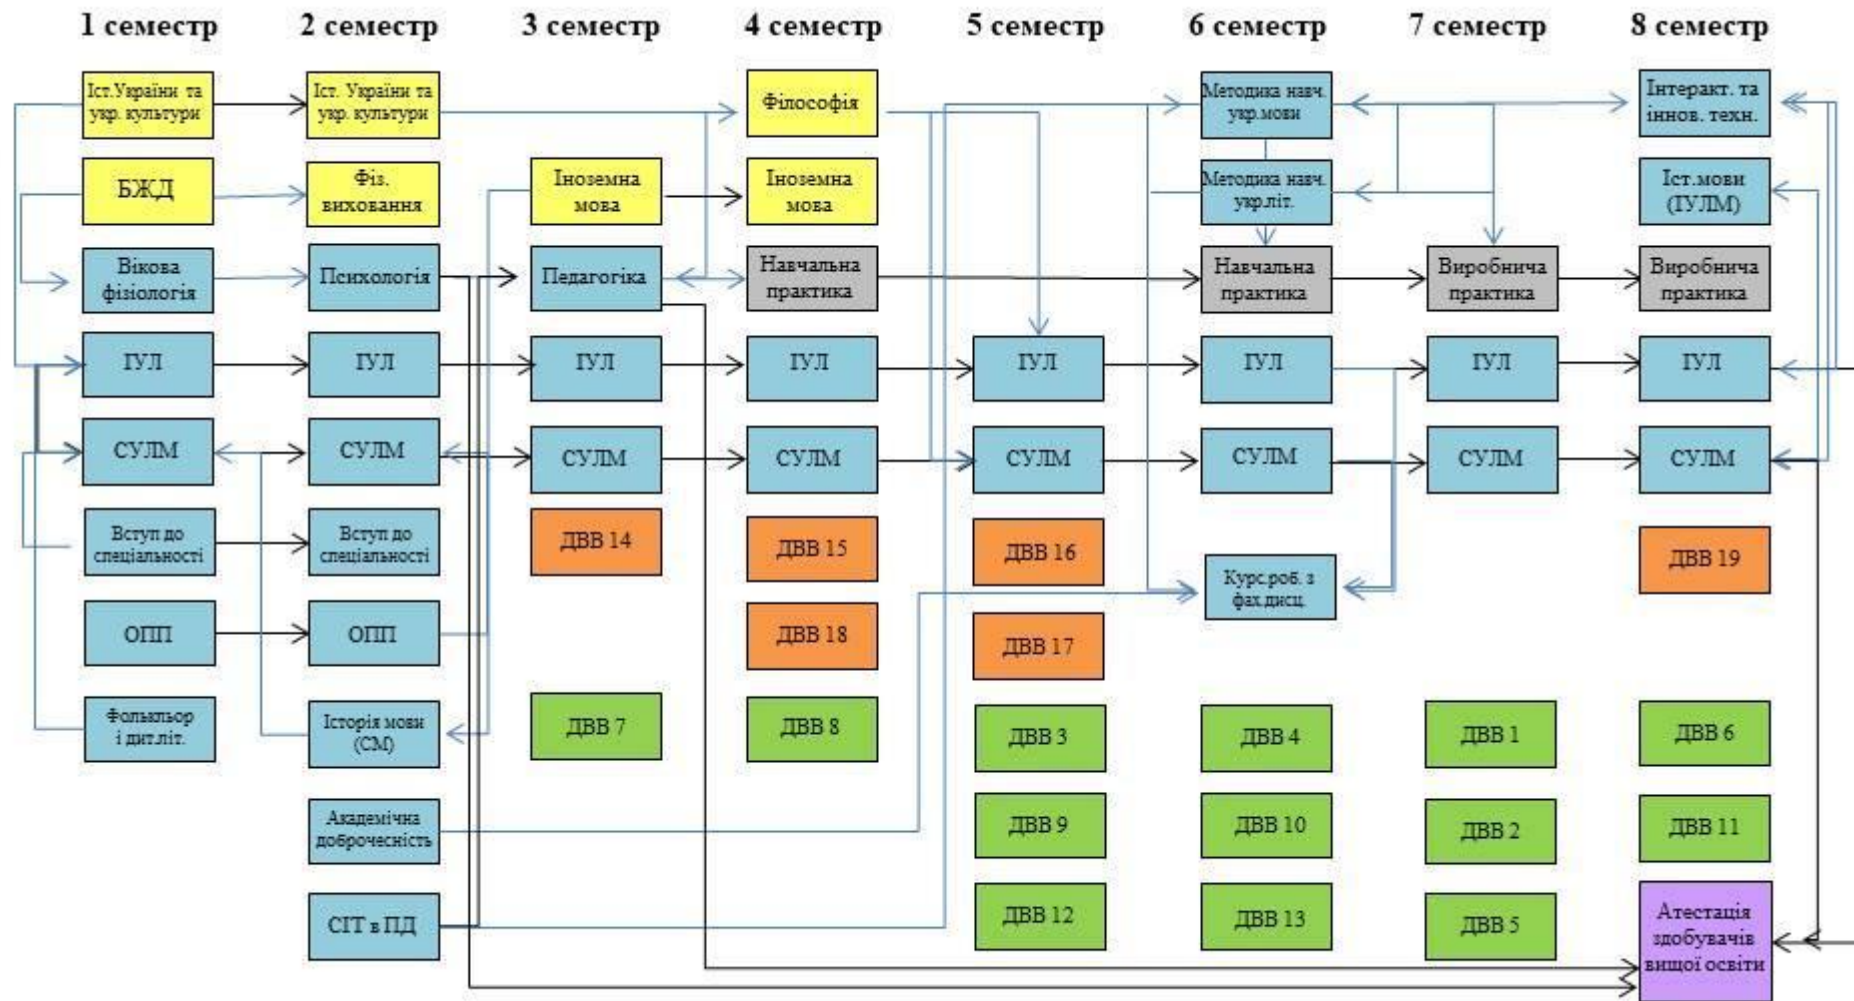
1 семестр

Іст.України та укр. культури

БЖД

Вікова фізіологія

ГУЛ

СУЛМ

Вступ до спеціальності

ОПП

Фольклор і дит.літ.

2 семестр

Іст. України та укр. культури

Фіз. виховання

Психологія

ГУЛ

СУЛМ

Вступ до спеціальності

ОПП

Історія мови (СМ)

Академічна доброчесність

СІТ в ПД

3 семестр

Іноземна мова

Педагогіка

ГУЛ

СУЛМ

ДВВ 14

ДВВ 7

4 семестр

Філософія

Іноземна мова

Навчальна практика

ГУЛ

СУЛМ

ДВВ 15

ДВВ 18

ДВВ 8

5 семестр

ГУЛ

СУЛМ

ДВВ 16

ДВВ 17

ДВВ 3

ДВВ 9

ДВВ 12

6 семестр

Методика навч. укр.мови

Методика навч. укр.літ.

Навчальна практика

ГУЛ

СУЛМ

Курс.роб. з фах.дисц.

ДВВ 4

ДВВ 10

ДВВ 13

7 семестр

Виробнича практика

ГУЛ

СУЛМ

ДВВ 1

ДВВ 2

ДВВ 5

8 семестр

Інтеракт. та іннов. техн.

Іст.мови (ГУЛМ)

Виробнича практика

ГУЛ

СУЛМ

ДВВ 19

ДВВ 6

ДВВ 11

Атестація здобувачів вищої освіти